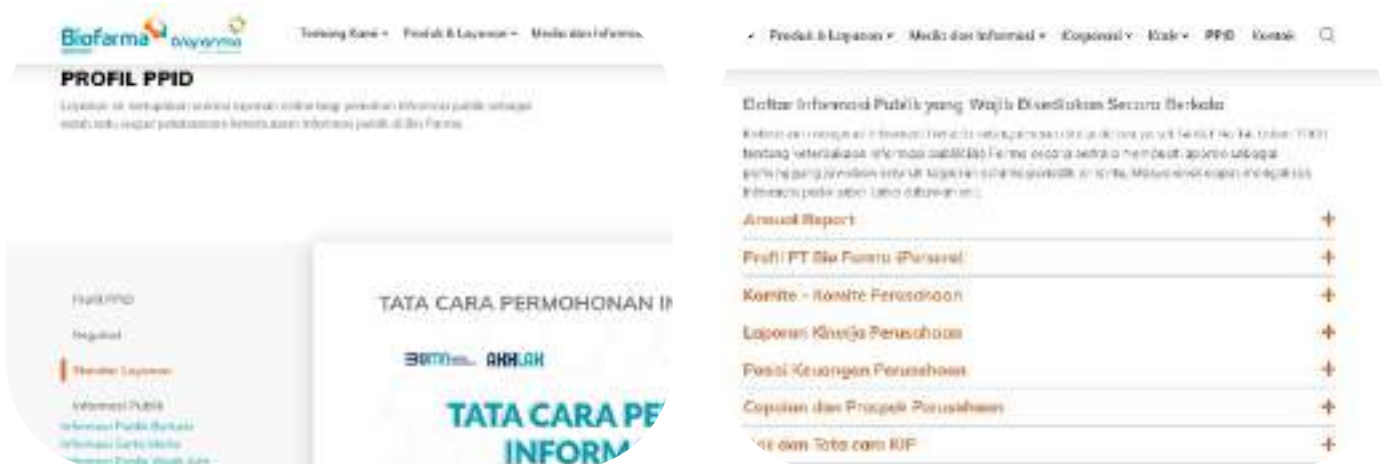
Biofarma Bio Farma

Tentang Kami ▾ Produk & Layanan ▾ Media dan Informa

PROFIL PPID

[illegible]

Profil PPID

Regulasi

Standar Layanan

Informasi Publik

Informasi Publik Berkala

Informasi Serta Merta

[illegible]

TATA CARA PERMOHONAN I

BUMN AKHLAK

TATA CARA PE

INFORM

▾ Produk & Layanan ▾ Media dan Informasi ▾ Korporasi ▾ Karir ▾ PPID Kontak

Daftar Informasi Publik yang Wajib Disediakan Secara Berkala

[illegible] tentang Keterbukaan Informasi Publik Bio Farma secara berkala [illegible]

Annual Report +

Profil PT Bio Farma (Persero) +

Komite - Komite Perusahaan +

Laporan Kinerja Perusahaan +

Posisi Keuangan Perusahaan +

Capaian dan Prospek Perusahaan +

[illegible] dan Tata cara KIP +